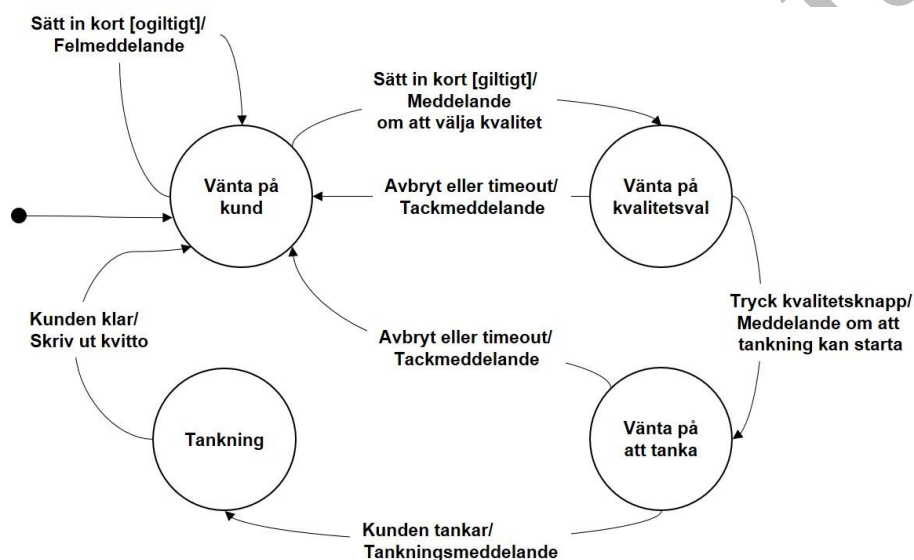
Sätt in kort [ogiltigt]/
Felmeddelande

Sätt in kort [giltigt]/
Meddelande
om att välja kvalitet

Vänta på
kund

Avbryt eller timeout/
Tackmeddelande

Vänta på
kvalitetsval

Tryck kvalitetsknapp/
Meddelande om att
tankning kan starta

Kunden klar/
Skriv ut kvitto

Avbryt eller timeout/
Tackmeddelande

Tankning

Vänta på
att tanka

Kunden tankar/
Tankningsmeddelande